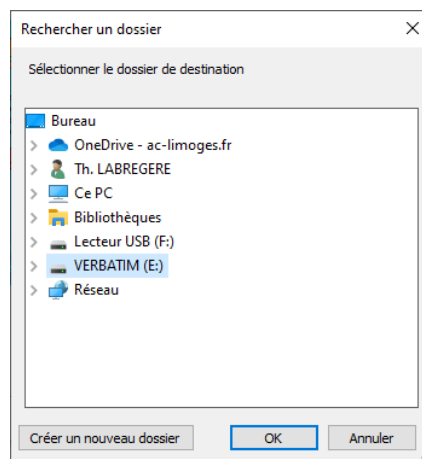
Rechercher un dossier

Sélectionner le dossier de destination

Bureau
OneDrive - ac-limoges.fr
Th. LABREGERE
Ce PC
Bibliothèques
Lecteur USB (F:)
VERBATIM (E:)
Réseau

Créer un nouveau dossier
OK
Annuler